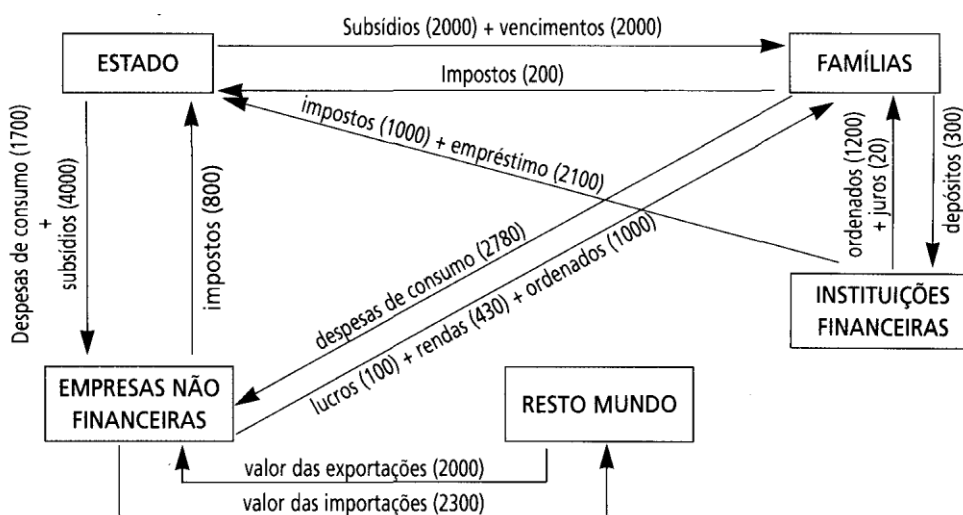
ESTADO

Subsídios (2000) + vencimentos (2000)

FAMÍLIAS

Impostos (200)

impostos (1000) + empréstimo (2100)

Despesas de consumo (1700) + subsídios (4000)

impostos (800)

ordenados (1200) + juros (20)

depósitos (300)

despesas de consumo (2780)

lucros (100) + rendas (430) + ordenados (1000)

INSTITUIÇÕES FINANCEIRAS

EMPRESAS NÃO FINANCEIRAS

RESTO MUNDO

valor das exportações (2000)

valor das importações (2300)